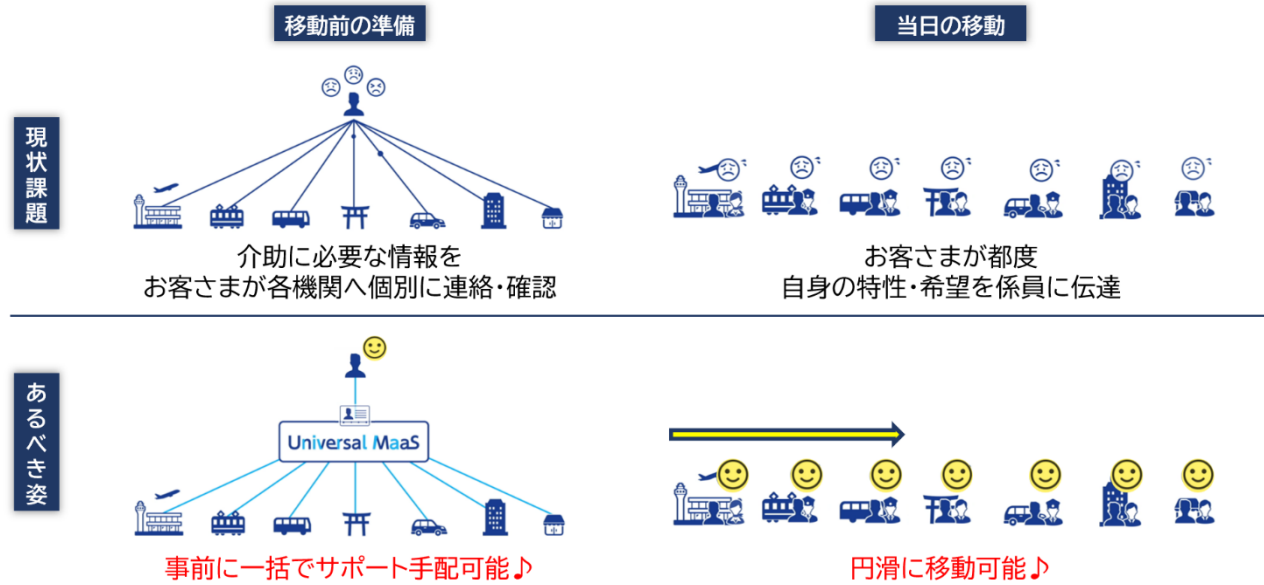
移動前の準備

当日の移動

現状課題

介助に必要な情報を
お客さまが各機関へ個別に連絡・確認

お客さまが都度
自身の特性・希望を係員に伝達

あるべき姿

Universal MaaS

事前に一括でサポート手配可能♪

円滑に移動可能♪